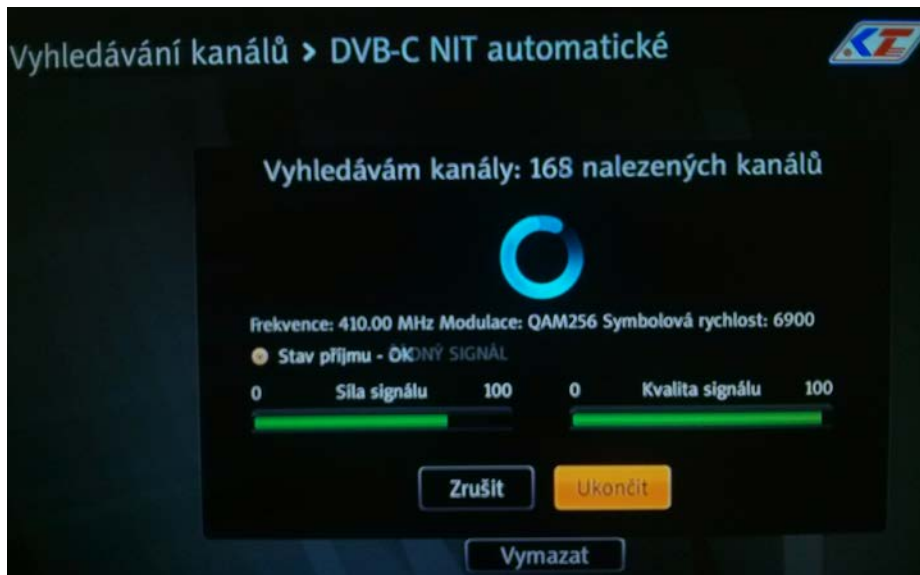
Vyhledávání kanálů > DVB-C NIT automatické

Vyhledávám kanály: 168 nalezených kanálů

Frekvence: 410.00 MHz Modulace: QAM256 Symbolová rychlost: 6900

Stav příjmu - OK ŽÁDNÝ SIGNÁL

0 Síla signálu 100

0 Kvalita signálu 100

Zrušit

Ukončit

Vymazat